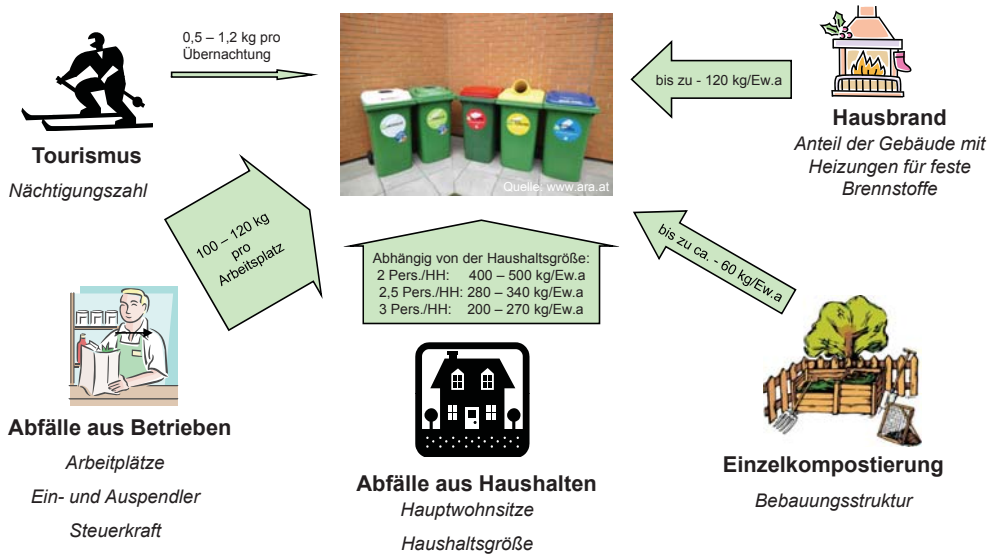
0,5 – 1,2 kg pro Übernachtung

Quelle: www.ara.at

bis zu - 120 kg/Ew.a

Tourismus

Nächtigungszahl

Hausbrand

Anteil der Gebäude mit Heizungen für feste Brennstoffe

100 – 120 kg pro Arbeitsplatz

Abhängig von der Haushaltsgröße:
2 Pers./HH: 400 – 500 kg/Ew.a
2,5 Pers./HH: 280 – 340 kg/Ew.a
3 Pers./HH: 200 – 270 kg/Ew.a

bis zu ca. - 60 kg/Ew.a

Abfälle aus Betrieben

Arbeitplätze

Ein- und Auspendler

Steuerkraft

Abfälle aus Haushalten

Hauptwohnsitze

Haushaltsgröße

Einzelkompostierung

Bebauungsstruktur